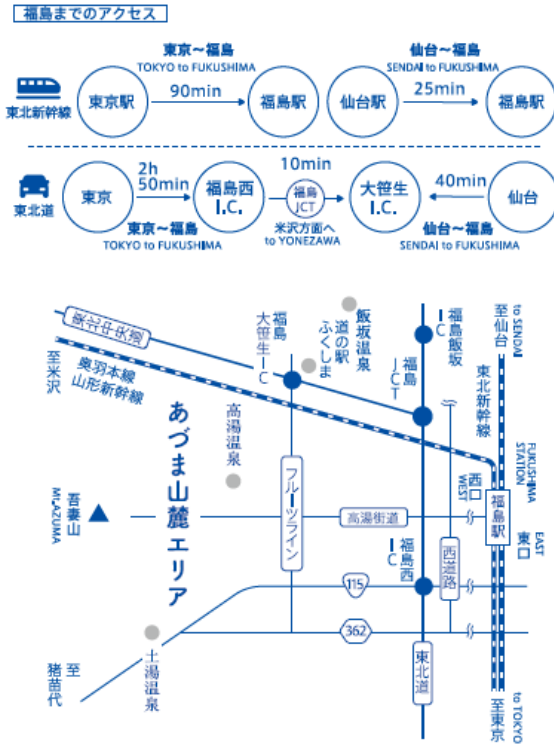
福島までのアクセス

東京〜福島
TOKYO to FUKUSHIMA
東北新幹線
東京駅 90min 福島駅

仙台〜福島
SENDAI to FUKUSHIMA
仙台駅 25min 福島駅

東北道
東京 2h 50min 福島西 I.C.
東京〜福島
TOKYO to FUKUSHIMA
10min
福島 JCT
米沢方面へ
to YONEZAWA
大笹生 I.C.
40min 仙台
仙台〜福島
SENDAI to FUKUSHIMA

至米沢
奥羽本線
山形新幹線
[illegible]
福島大笹生IC
飯坂温泉
道の駅ふくしま
福島飯坂IC
至仙台
to SENDAI
福島JCT
東北新幹線
高湯温泉
FUKUSHIMA STATION
西口
WEST
福島駅
あづま山麓エリア
Mt.AZUMA
吾妻山
フルーツライン
高湯街道
EAST
東口
福島西IC
西道路
115
362
土湯温泉
至猪苗代
東北道
至東京
to TOKYO